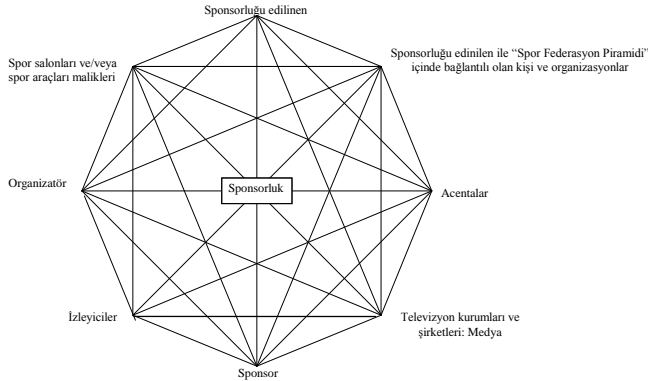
Sponsorluğu edilinen

Spor salonları ve/veya spor araçları malikleri

Sponsorluğu edilinen ile "Spor Federasyon Piramidi" içinde bağlantılı olan kişi ve organizasyonlar

Organizatör

Sponsorluk

Acentalar

İzleyiciler

Televizyon kurumları ve şirketleri: Medya

Sponsor